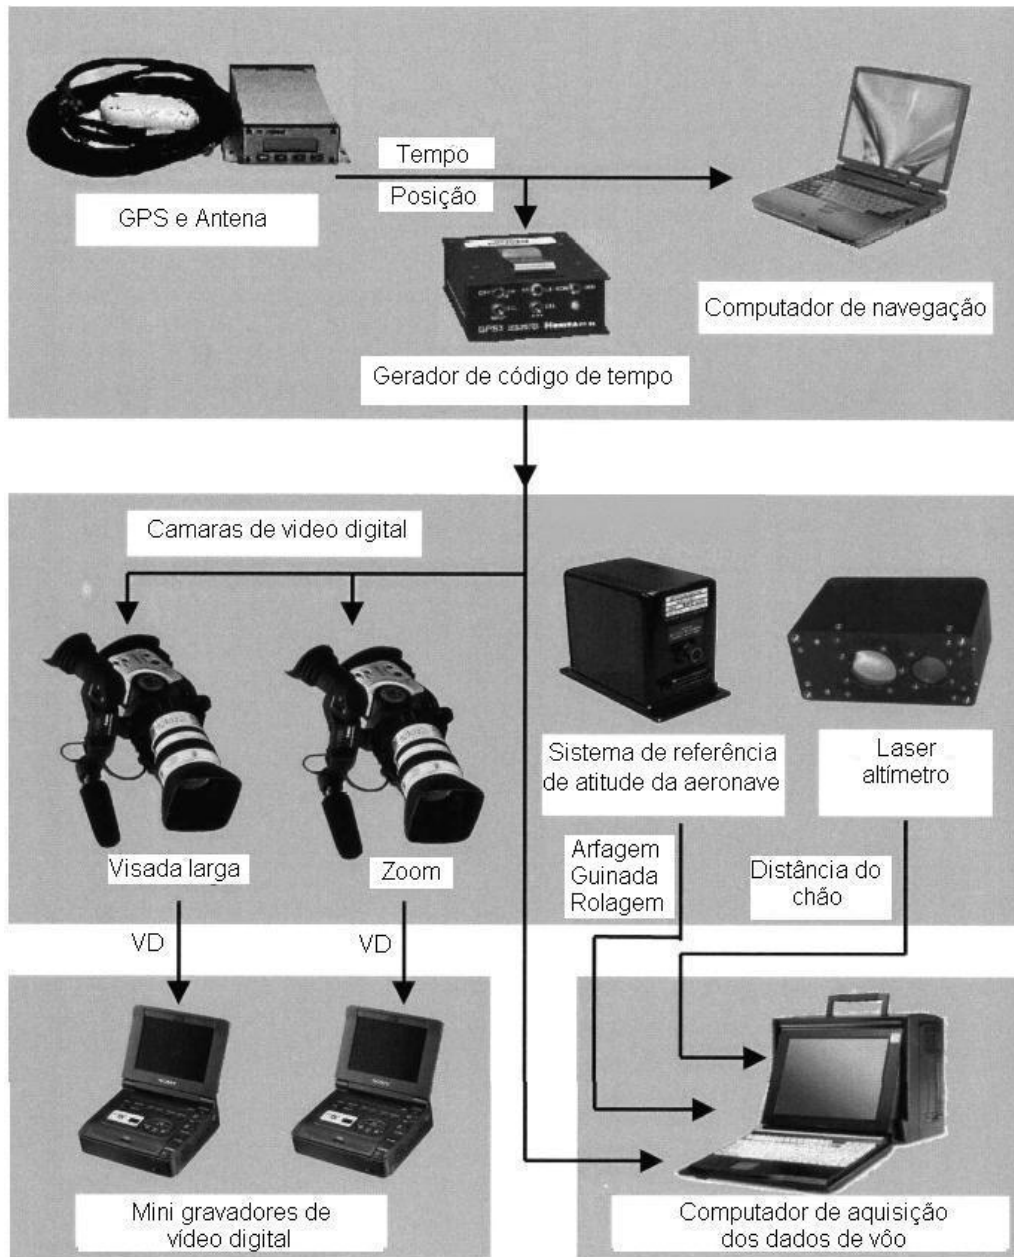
Tempo

Posição

GPS e Antena

Computador de navegação

Gerador de código de tempo

Camaras de video digital

Sistema de referência de atitude da aeronave

Laser altímetro

Visada larga

Zoom

Arfagem Guinada Rolagem

Distância do chão

VD

VD

Mini gravadores de vídeo digital

Computador de aquisição dos dados de vôo